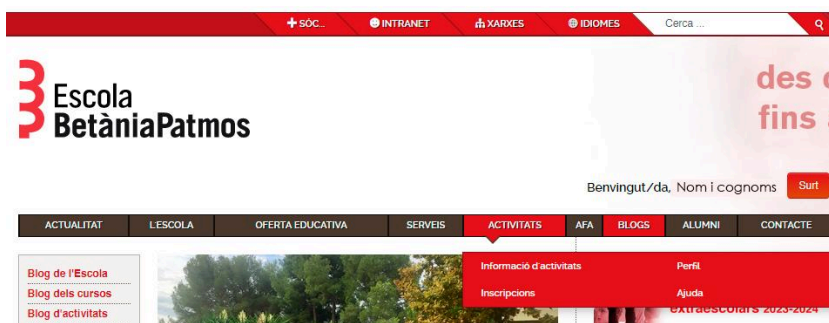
+ SÓC...   INTRANET   XARXES   IDIOMES   Cerca ...

Escola BetàniaPatmos

des fins

Benvingut/da, Nom i cognoms   Surt

ACTUALITAT   L'ESCOLA   OFERTA EDUCATIVA   SERVEIS   ACTIVITATS   AFA   BLOGS   ALUMNI   CONTACTE

Informació d'activitats   Perfil
Inscripcions   Ajuda

Blog de l'Escola
Blog dels cursos
Blog d'activitats

extraescolars 2023-2024